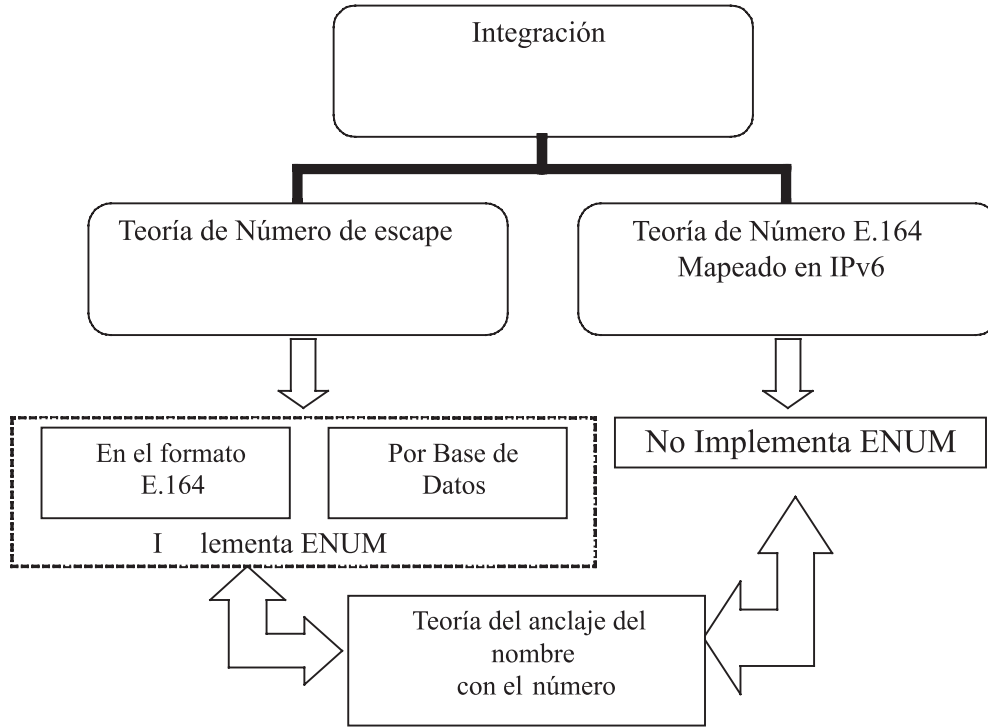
Integración

Teoría de Número de escape

Teoría de Número E.164 Mapeado en IPv6

En el formato E.164

Por Base de Datos

I lementa ENUM

No Implementa ENUM

Teoría del anclaje del nombre con el número